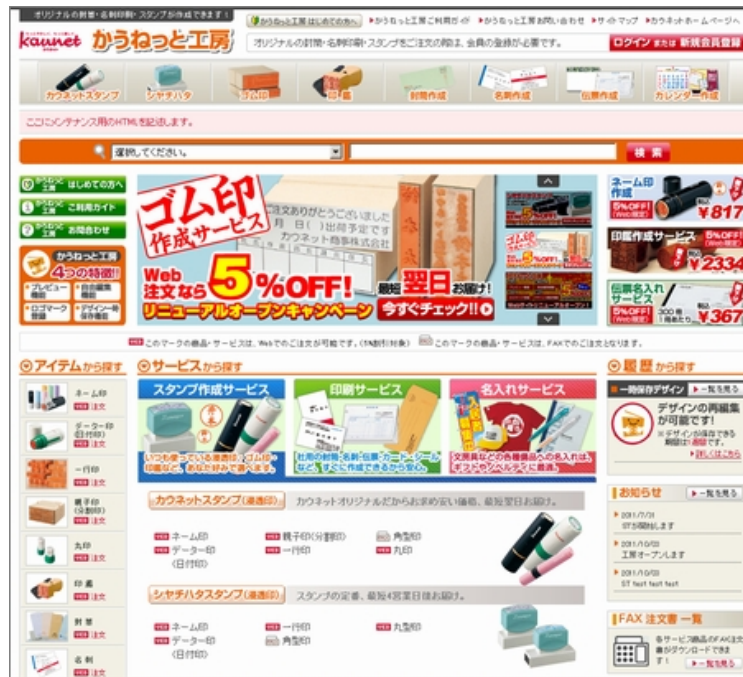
オリジナルの封筒・名刺印刷・スタンプが作成できます！

かうねっと工房 はじめての方へ ▸かうねっと工房ご利用ガイド ▸かうねっと工房お問い合わせ ▸サイトマップ ▸カウネットホームページへ

kaunet かうねっと工房

オリジナルの封筒・名刺印刷・スタンプをご注文の際は、会員の登録が必要です。

ログイン または 新規会員登録

カウネットスタンプ シヤチハタ ゴム印 印鑑 封筒作成 名刺作成 伝票作成 カレンダー作成

ここにメンテナンス用のHTMLを記述します。

選択してください。 検索

かうねっと工房 はじめての方へ
かうねっと工房 ご利用ガイド
かうねっと工房 お問合わせ

かうねっと工房 4つの特徴!!
プレビュー機能
自由編集機能
オリジナルマーク登録
デザイン保存機能

ゴム印作成サービス
ご注文ありがとうございました
月 日( )出荷予定です
カウネット商事株式会社
Web注文なら5%OFF! 最短翌日お届け!
リニューアルオープンキャンペーン 今すぐチェック!!

ネーム印作成 5%OFF! ¥817
印鑑作成サービス 5%OFF! ¥2334
伝票名入れサービス 5%OFF! 300冊 ¥367

このマークの商品・サービスは、Webでのご注文が可能です。(5%割引対象) このマークの商品・サービスは、FAXでのご注文となります。

アイテムから探す
ネーム印 Web注文
データー印(日付印) Web注文
一行印 Web注文
親子印(分割印) Web注文
丸印 Web注文
印鑑 Web注文
封筒 Web注文
名刺 Web注文

サービスから探す
スタンプ作成サービス
いつも使っている書類は、ゴム印や印鑑など、あなた好みで作成します。
印刷サービス
封筒の封筒・名刺・伝票・カード・シールなど、すぐに作成できるから安心。
名入れサービス
文房具などの各種商品への名入れは、ギフトやノベルティに最適。

カウネットスタンプ(浸透印) カウネットオリジナルだからおすすめ安い価格、最短翌日お届け。
Web ネーム印 Web 親子印(分割印) 角型印
Web データー印(日付印) Web 一行印 Web 丸印

シヤチハタスタンプ(浸透印) スタンプの定番、最短4営業日後お届け。
Web ネーム印 Web 一行印 Web 丸型印
Web データー印(日付印) 角型印

履歴から探す
一時保存デザイン ▸一覧を見る
デザインの再編集が可能です!
※デザインが保存できる期間は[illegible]
▸詳しくはこちら

お知らせ ▸一覧を見る
2011/7/31 STが開始します
2011/10/03 工房オープンします
2011/10/03 ST text text text

FAX注文書一覧
各サービス商品のFAX注文書がダウンロードできます!
▸一覧を見る